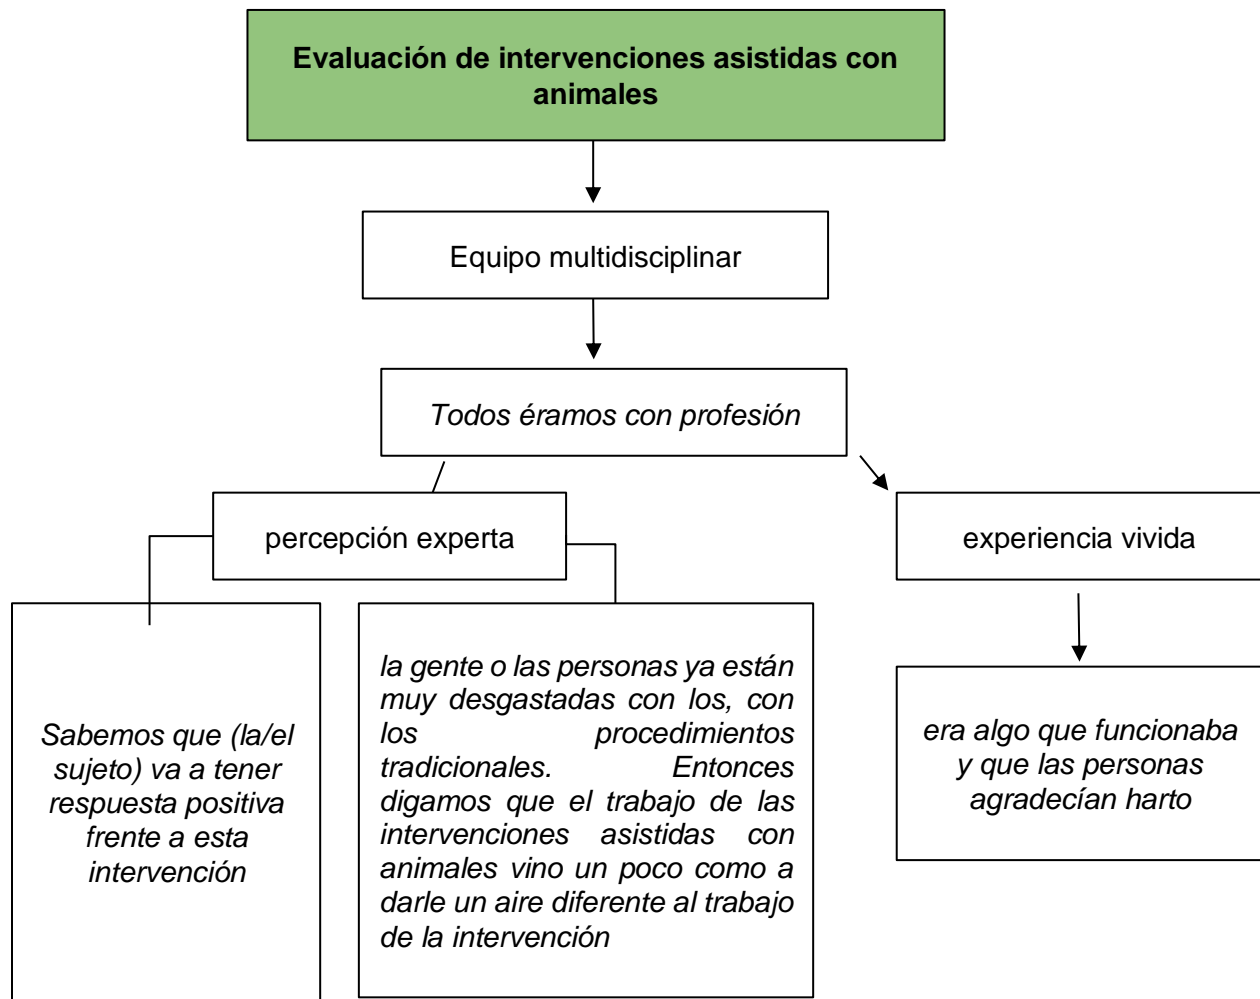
Evaluación de intervenciones asistidas con animales

Equipo multidisciplinar

Todos éramos con profesión

percepción experta

experiencia vivida

Sabemos que (la/el sujeto) va a tener respuesta positiva frente a esta intervención

la gente o las personas ya están muy desgastadas con los, con los procedimientos tradicionales. Entonces digamos que el trabajo de las intervenciones asistidas con animales vino un poco como a darle un aire diferente al trabajo de la intervención

era algo que funcionaba y que las personas agradecían harto